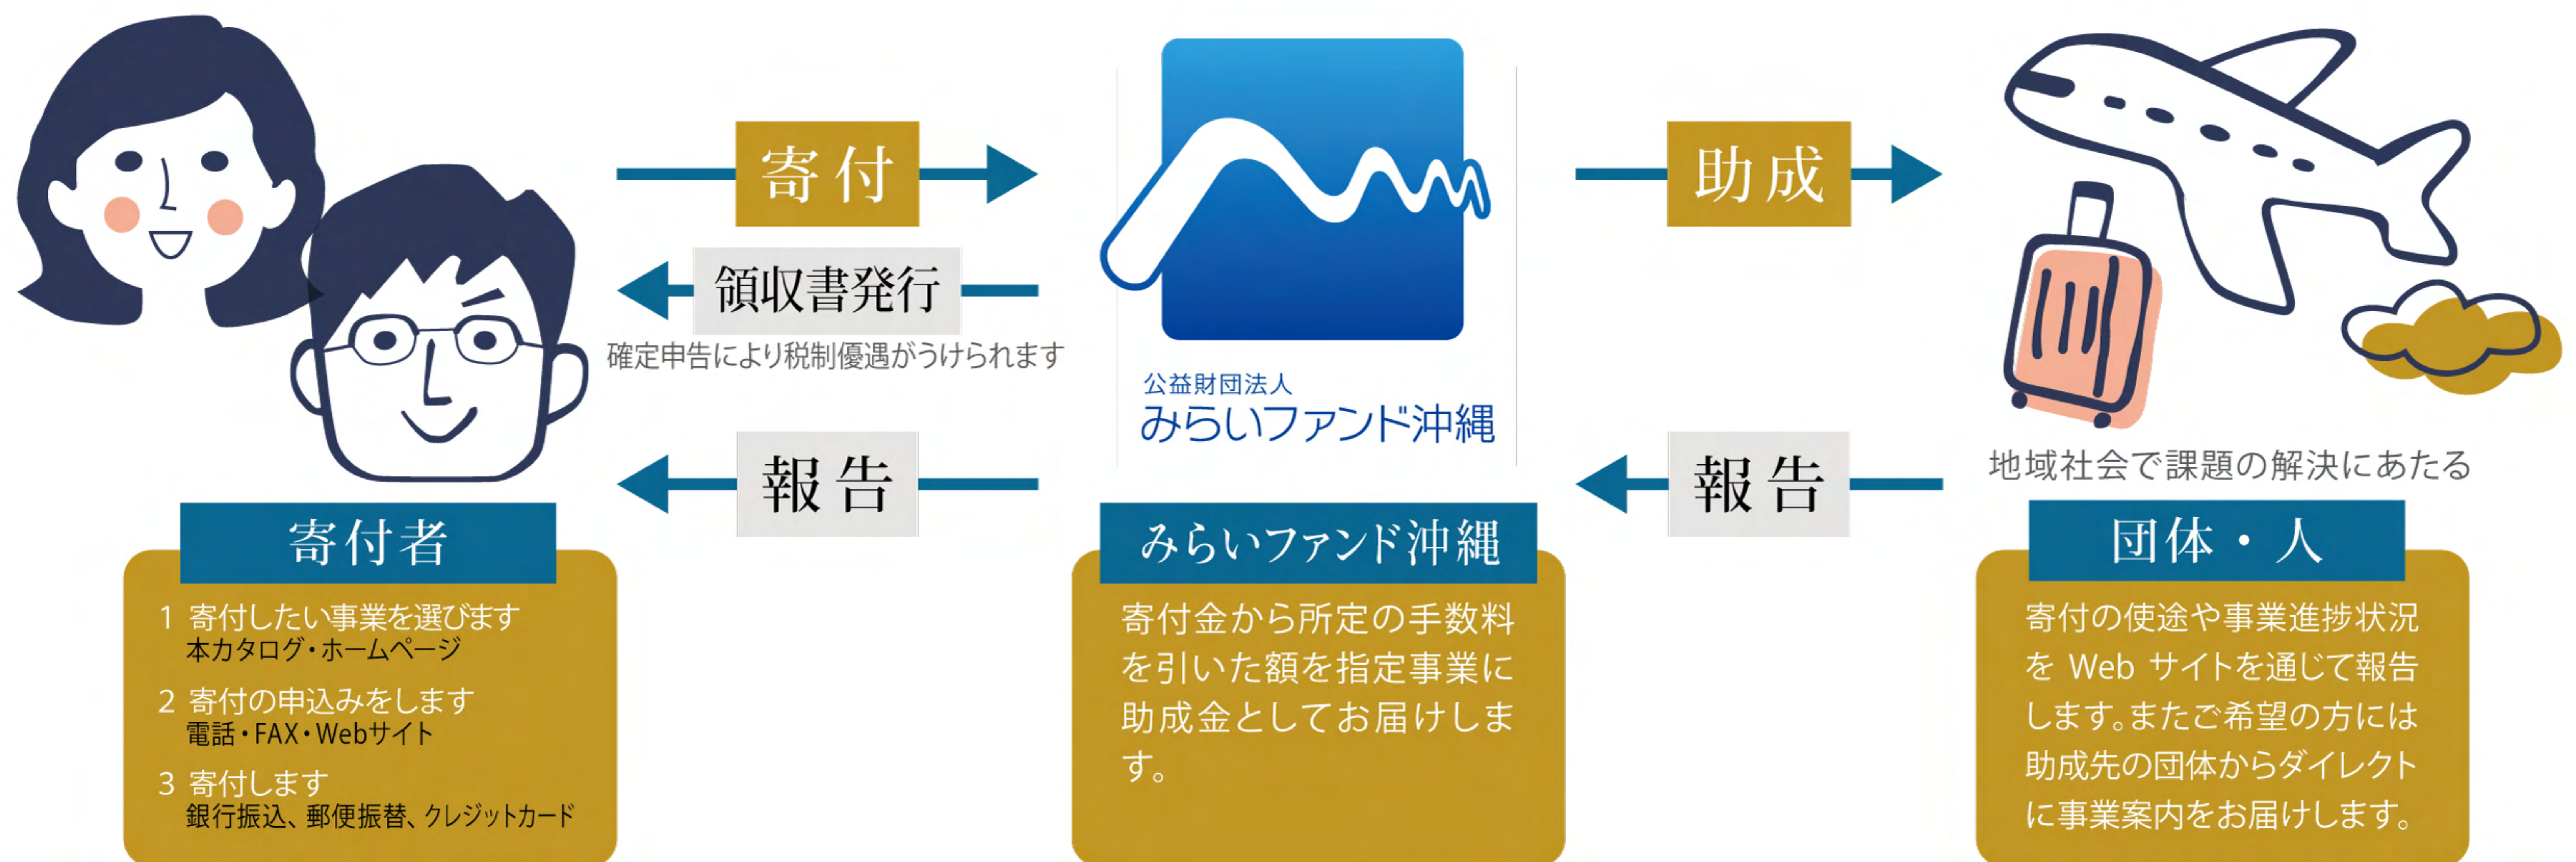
寄付

領収書発行

確定申告により税制優遇がうけられます

報告

公益財団法人
みらいファンド沖縄

助成

報告

地域社会で課題の解決にあたる

寄付者

1 寄付したい事業を選びます
本カタログ・ホームページ

2 寄付の申込みをします
電話・FAX・Webサイト

3 寄付します
銀行振込、郵便振替、クレジットカード

みらいファンド沖縄

寄付金から所定の手数料を引いた額を指定事業に助成金としてお届けします。

団体・人

寄付の使途や事業進捗状況を Web サイトを通じて報告します。またご希望の方には助成先の団体からダイレクトに事業案内をお届けします。